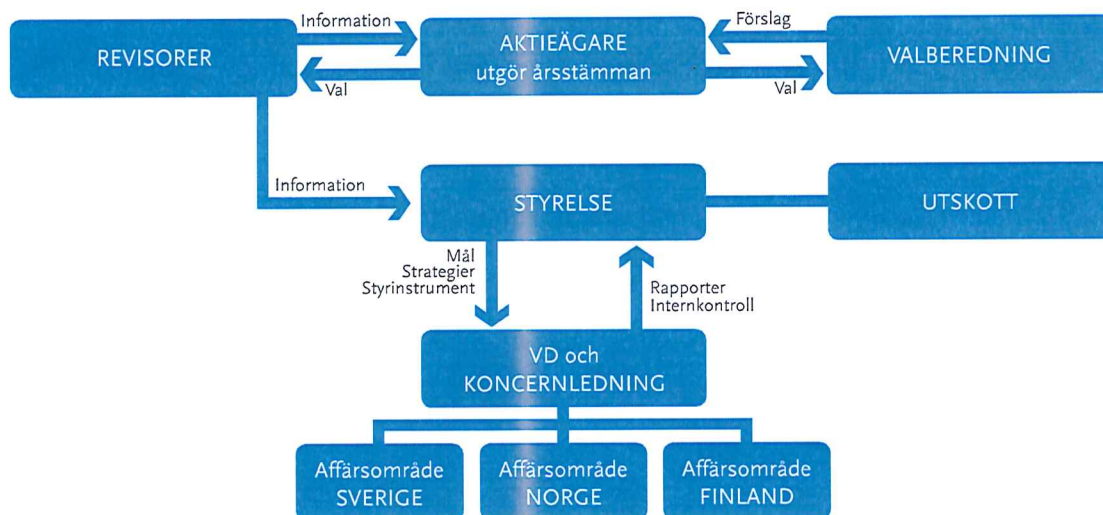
REVISORER

Information

Val

AKTIEÄGARE
utgör årsstämman

Förslag

Val

VALBEREDNING

Information

STYRELSE

UTSKOTT

Mål
Strategier
Styrinstrument

Rapporter
Internkontroll

VD och
KONCERNLEDNING

Affärsområde
SVERIGE

Affärsområde
NORGE

Affärsområde
FINLAND